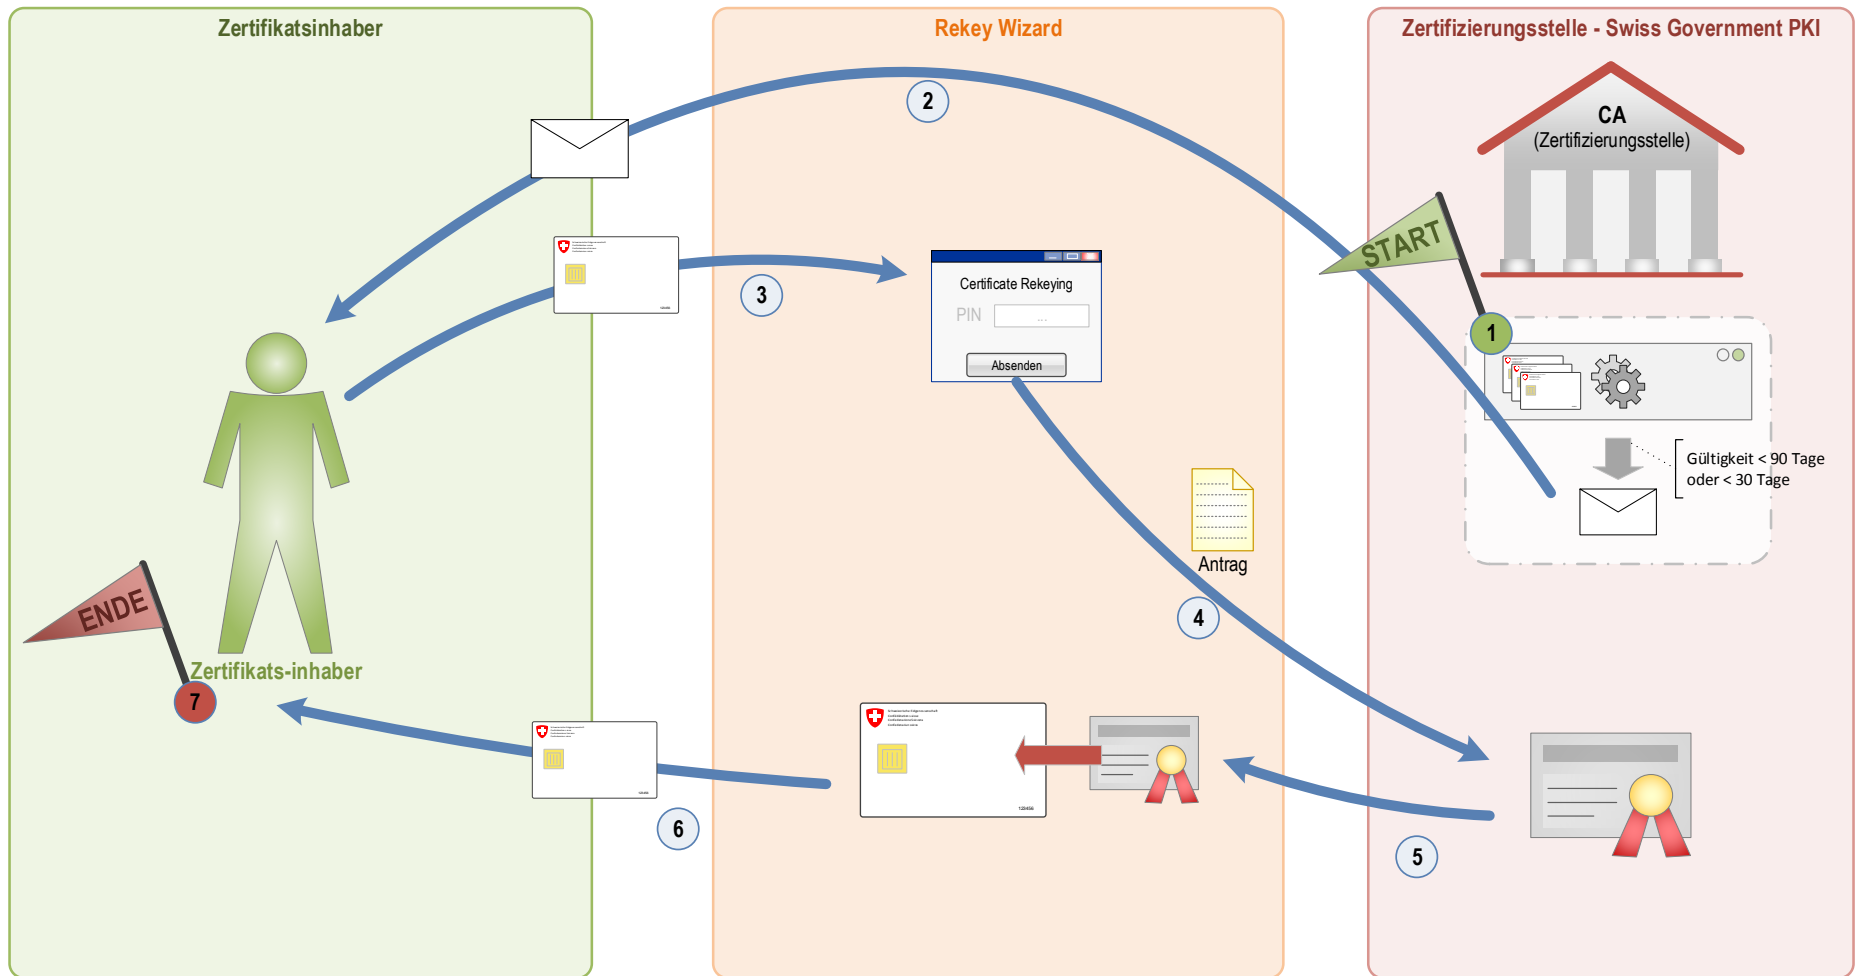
Zertifikatsinhaber

Rekey Wizard

Zertifizierungsstelle - Swiss Government PKI

CA
(Zertifizierungsstelle)

START

1

Gültigkeit < 90 Tage
oder < 30 Tage

2

3

Certificate Rekeying
PIN
...
Absenden

Antrag

4

5

6

ENDE

7

Zertifikats-inhaber